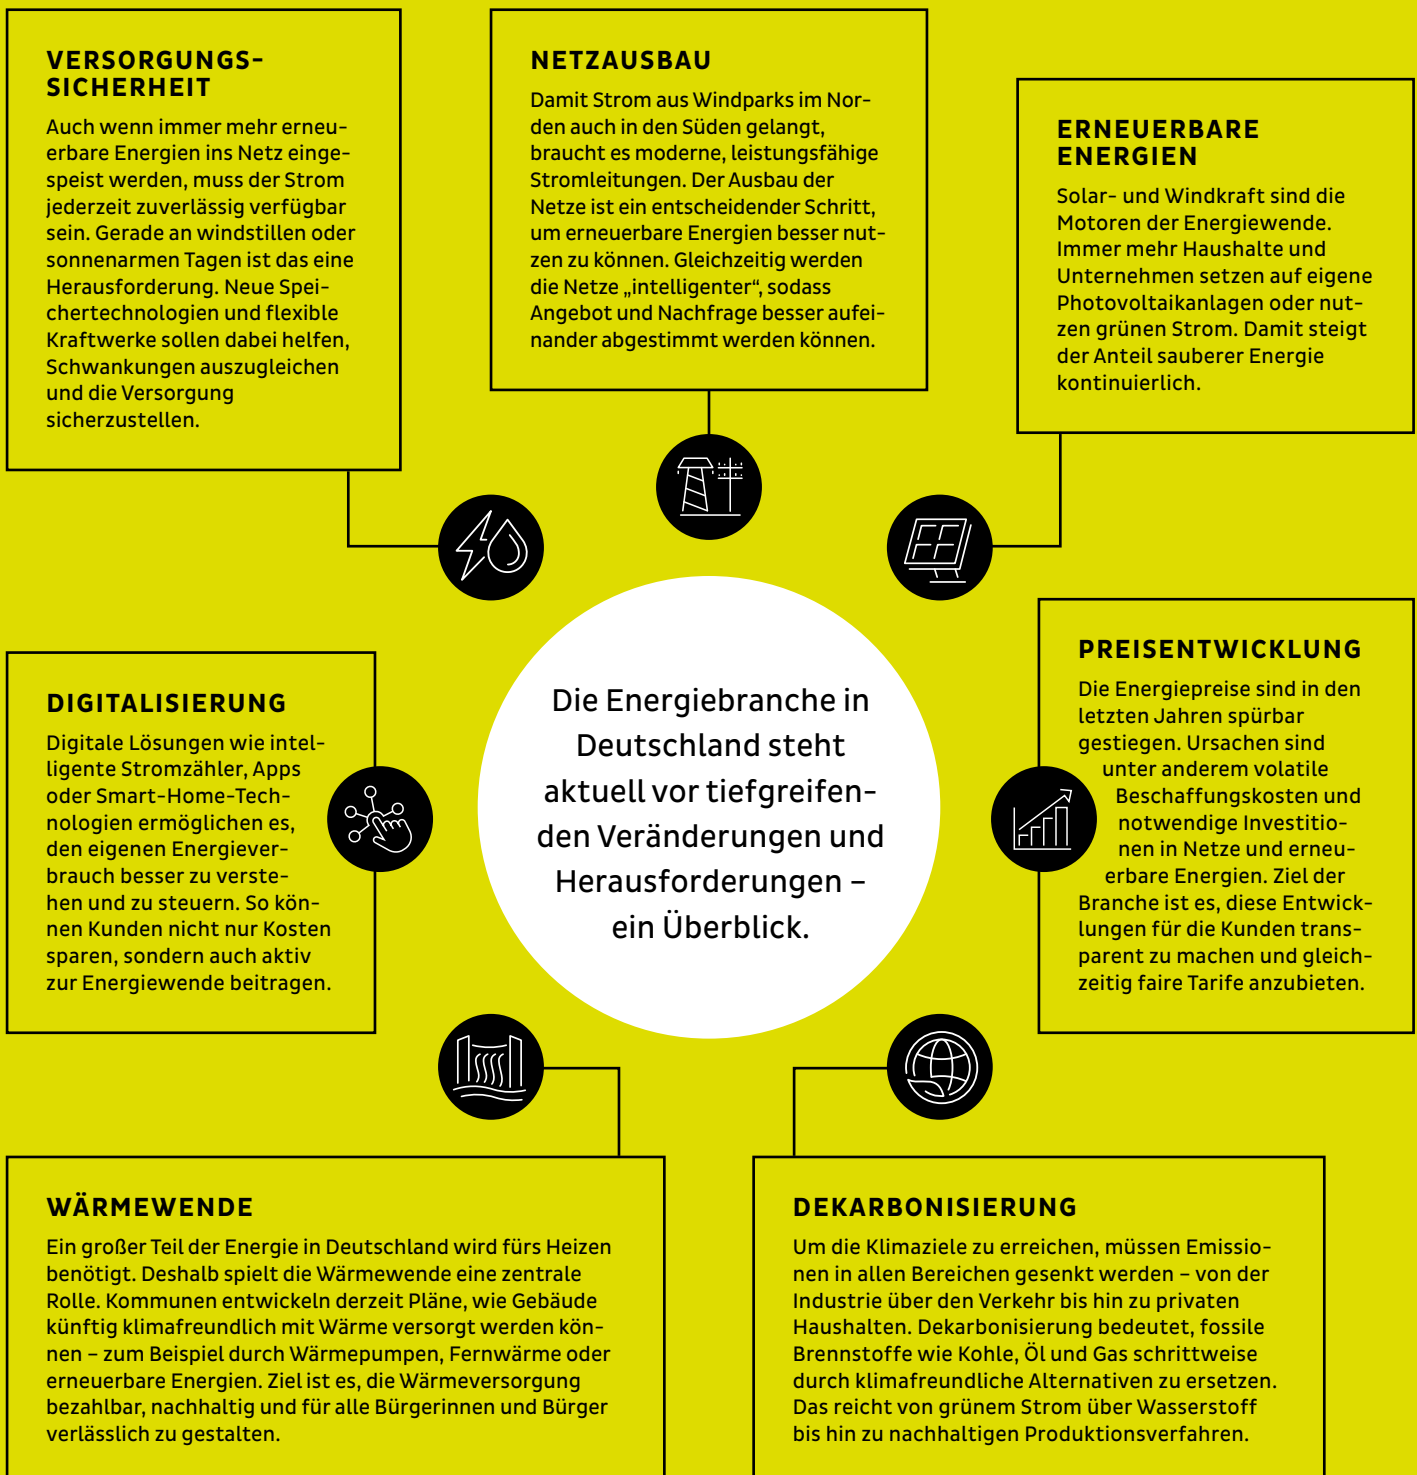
VERSORGUNGS-SICHERHEIT

Auch wenn immer mehr erneuerbare Energien ins Netz eingespeist werden, muss der Strom jederzeit zuverlässig verfügbar sein. Gerade an windstillen oder sonnenarmen Tagen ist das eine Herausforderung. Neue Speichertechnologien und flexible Kraftwerke sollen dabei helfen, Schwankungen auszugleichen und die Versorgung sicherzustellen.

NETZAUSBAU

Damit Strom aus Windparks im Norden auch in den Süden gelangt, braucht es moderne, leistungsfähige Stromleitungen. Der Ausbau der Netze ist ein entscheidender Schritt, um erneuerbare Energien besser nutzen zu können. Gleichzeitig werden die Netze „intelligenter“, sodass Angebot und Nachfrage besser aufeinander abgestimmt werden können.

ERNEUERBARE ENERGIEN

Solar- und Windkraft sind die Motoren der Energiewende. Immer mehr Haushalte und Unternehmen setzen auf eigene Photovoltaikanlagen oder nutzen grünen Strom. Damit steigt der Anteil sauberer Energie kontinuierlich.

DIGITALISIERUNG

Digitale Lösungen wie intelligente Stromzähler, Apps oder Smart-Home-Technologien ermöglichen es, den eigenen Energieverbrauch besser zu verstehen und zu steuern. So können Kunden nicht nur Kosten sparen, sondern auch aktiv zur Energiewende beitragen.

Die Energiebranche in Deutschland steht aktuell vor tiefgreifenden Veränderungen und Herausforderungen – ein Überblick.

PREISENTWICKLUNG

Die Energiepreise sind in den letzten Jahren spürbar gestiegen. Ursachen sind unter anderem volatile Beschaffungskosten und notwendige Investitionen in Netze und erneuerbare Energien. Ziel der Branche ist es, diese Entwicklungen für die Kunden transparent zu machen und gleichzeitig faire Tarife anzubieten.

WÄRMEWENDE

Ein großer Teil der Energie in Deutschland wird fürs Heizen benötigt. Deshalb spielt die Wärmewende eine zentrale Rolle. Kommunen entwickeln derzeit Pläne, wie Gebäude künftig klimafreundlich mit Wärme versorgt werden können – zum Beispiel durch Wärmepumpen, Fernwärme oder erneuerbare Energien. Ziel ist es, die Wärmeversorgung bezahlbar, nachhaltig und für alle Bürgerinnen und Bürger verlässlich zu gestalten.

DEKARBONISIERUNG

Um die Klimaziele zu erreichen, müssen Emissionen in allen Bereichen gesenkt werden – von der Industrie über den Verkehr bis hin zu privaten Haushalten. Dekarbonisierung bedeutet, fossile Brennstoffe wie Kohle, Öl und Gas schrittweise durch klimafreundliche Alternativen zu ersetzen. Das reicht von grünem Strom über Wasserstoff bis hin zu nachhaltigen Produktionsverfahren.